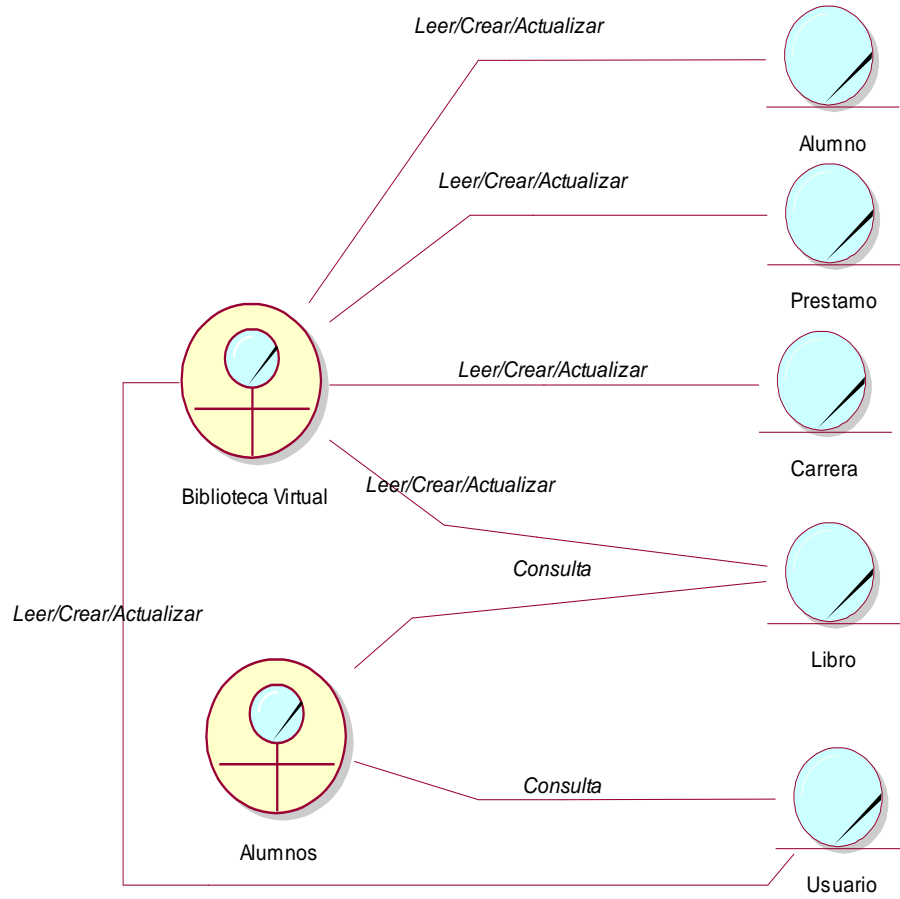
Leer/Crear/Actualizar

Alumno

Leer/Crear/Actualizar

Prestamo

Leer/Crear/Actualizar

Carrera

Biblioteca Virtual

Leer/Crear/Actualizar

Consulta

Leer/Crear/Actualizar

Libro

Consulta

Alumnos

Usuario